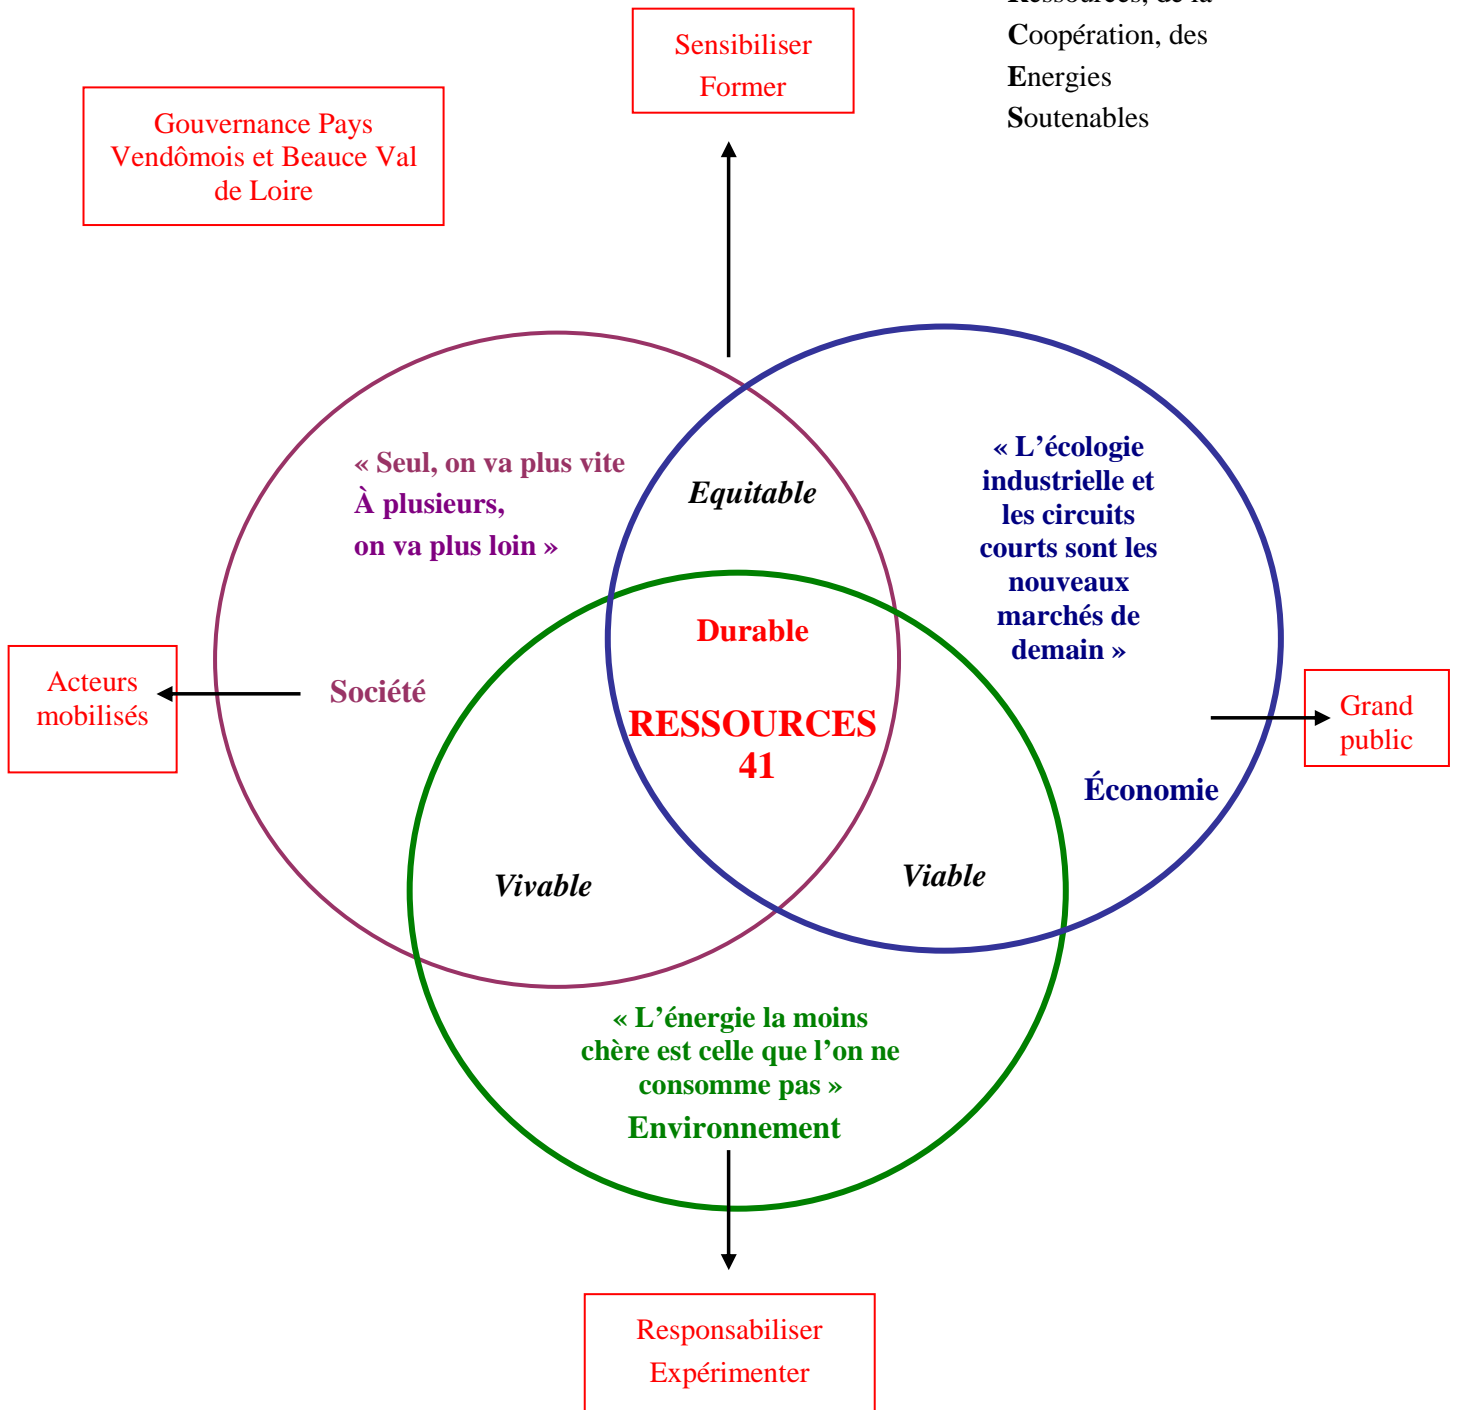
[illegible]
Coopération, des
Energies
Soutenables

Sensibiliser
Former

Gouvernance Pays Vendômois et Beauce Val de Loire

« Seul, on va plus vite
À plusieurs,
on va plus loin »

Equitable

« L'écologie industrielle et les circuits courts sont les nouveaux marchés de demain »

Durable

Acteurs mobilisés

Société

RESSOURCES 41

Grand public

Économie

Vivable

Viable

« L'énergie la moins chère est celle que l'on ne consomme pas »
Environnement

Responsabiliser
Expérimenter